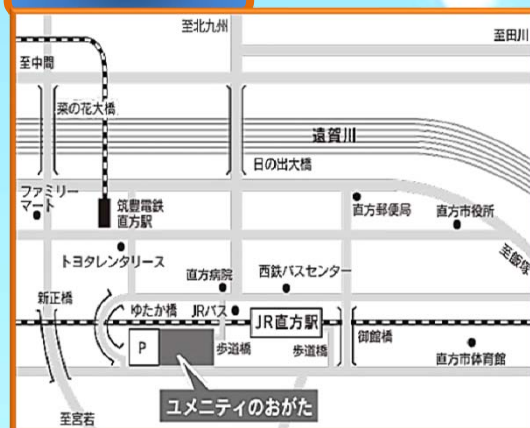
至北九州
至田川
至中間
粟の花大橋
遠賀川
日の出大橋
ファミリーマート
筑豊電鉄直方駅
直方郵便局
直方市役所
至飯塚
トヨタレンタリース
直方病院
西鉄バスセンター
新正橋
ゆたか橋
JRバス
JR直方駅
御館橋
P
歩道橋
歩道橋
直方市体育館
ユメニティのおがた
至宮若